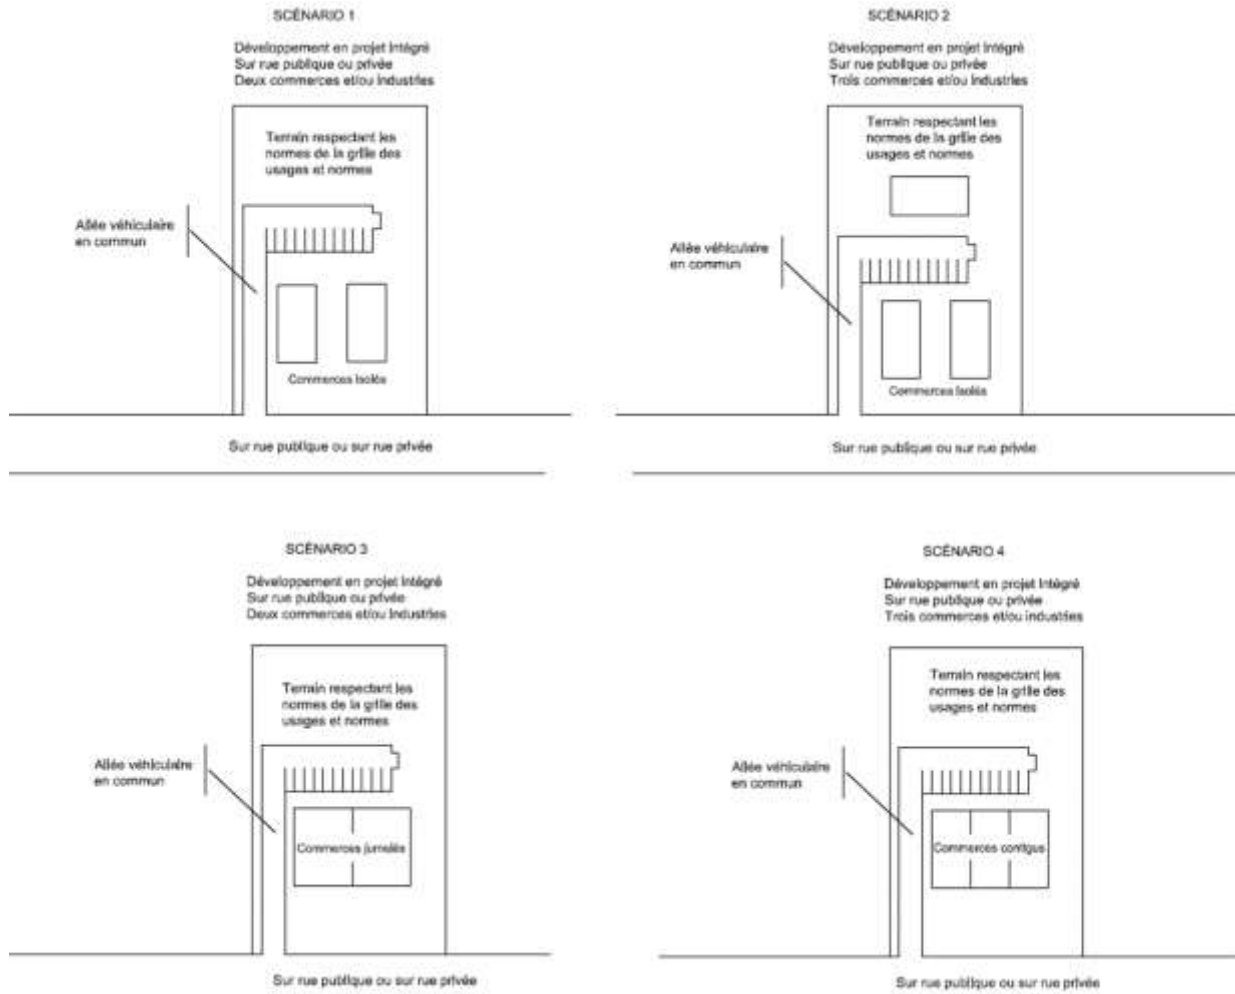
SCÉNARIO 1

Développement en projet intégré
Sur rue publique ou privée
Deux commerces et/ou industries

Terrain respectant les normes de la grille des usages et normes

Allée véhiculaire en commun

Commerces isolés

Sur rue publique ou sur rue privée

SCÉNARIO 2

Développement en projet intégré
Sur rue publique ou privée
Trois commerces et/ou industries

Terrain respectant les normes de la grille des usages et normes

Allée véhiculaire en commun

Commerces isolés

Sur rue publique ou sur rue privée

SCÉNARIO 3

Développement en projet intégré
Sur rue publique ou privée
Deux commerces et/ou industries

Terrain respectant les normes de la grille des usages et normes

Allée véhiculaire en commun

Commerces jumelés

Sur rue publique ou sur rue privée

SCÉNARIO 4

Développement en projet intégré
Sur rue publique ou privée
Trois commerces et/ou industries

Terrain respectant les normes de la grille des usages et normes

Allée véhiculaire en commun

Commerces contigus

Sur rue publique ou sur rue privée